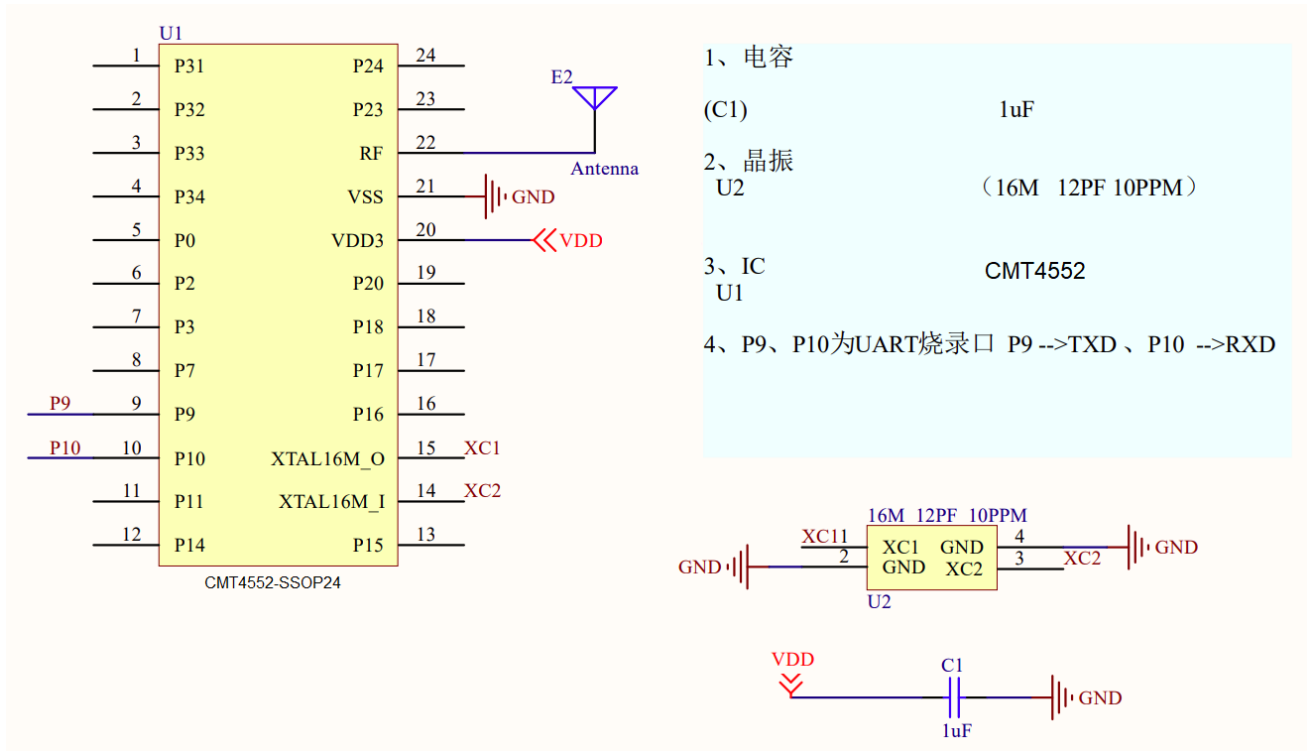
U1

| | | | |
|---|---|---|---|
| 1 | P31 | P24 | 24 |
| 2 | P32 | P23 | 23 |
| 3 | P33 | RF | 22 |
| 4 | P34 | VSS | 21 |
| 5 | P0 | VDD3 | 20 |
| 6 | P2 | P20 | 19 |
| 7 | P3 | P18 | 18 |
| 8 | P7 | P17 | 17 |
| 9 | P9 | P16 | 16 |
| 10 | P10 | XTAL16M_O | 15 |
| 11 | P11 | XTAL16M_I | 14 |
| 12 | P14 | P15 | 13 |

CMT4552-SSOP24

P9
P10
E2
Antenna
GND
VDD
XC1
XC2

1、电容

(C1) 1uF

2、晶振
U2 （16M 12PF 10PPM）

3、IC
U1 CMT4552

4、P9、P10为UART烧录口 P9 -->TXD 、P10 -->RXD

16M 12PF 10PPM
XC11
2
XC1
GND
GND
XC2
4
3
XC2
GND
GND
U2

VDD
C1
1uF
GND